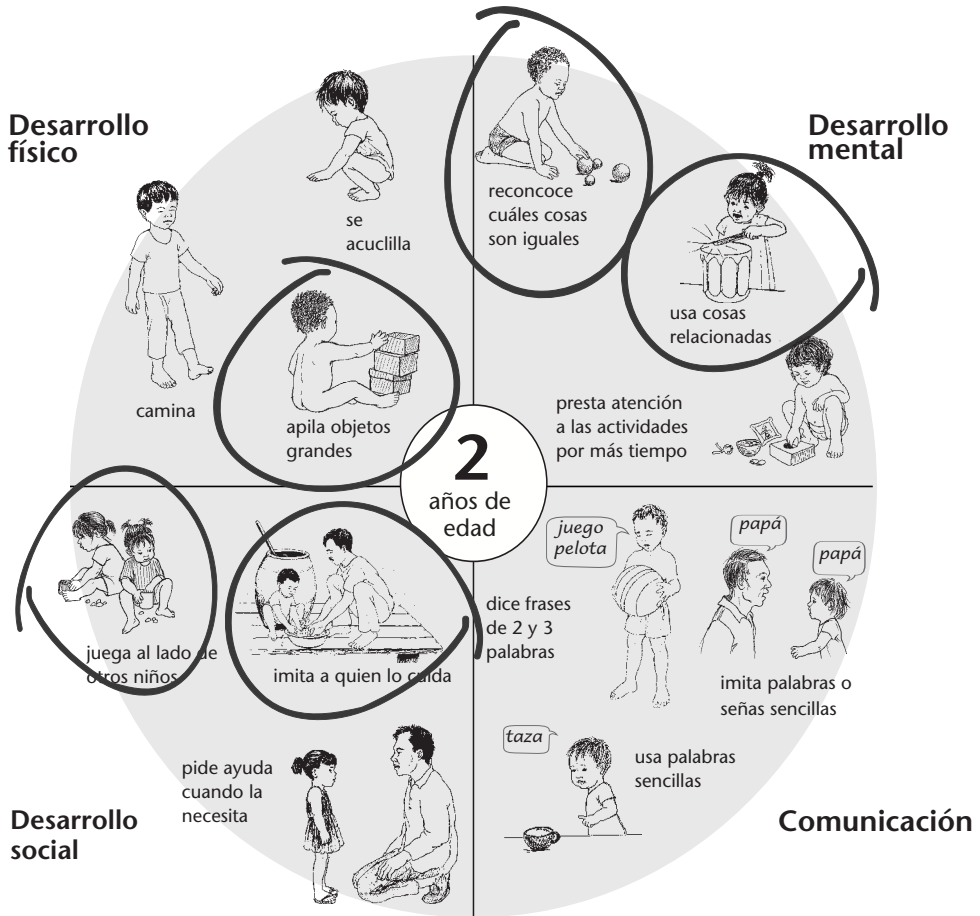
Desarrollo físico

se acuclilla

camina

apila objetos grandes

Desarrollo mental

reconcoce cuáles cosas son iguales

usa cosas relacionadas

presta atención a las actividades por más tiempo

2
años de edad

juega al lado de otros niños

imita a quien lo cuida

pide ayuda cuando la necesita

Desarrollo social

juego pelota

dice frases de 2 y 3 palabras

papá

papá

imita palabras o señas sencillas

taza

usa palabras sencillas

Comunicación